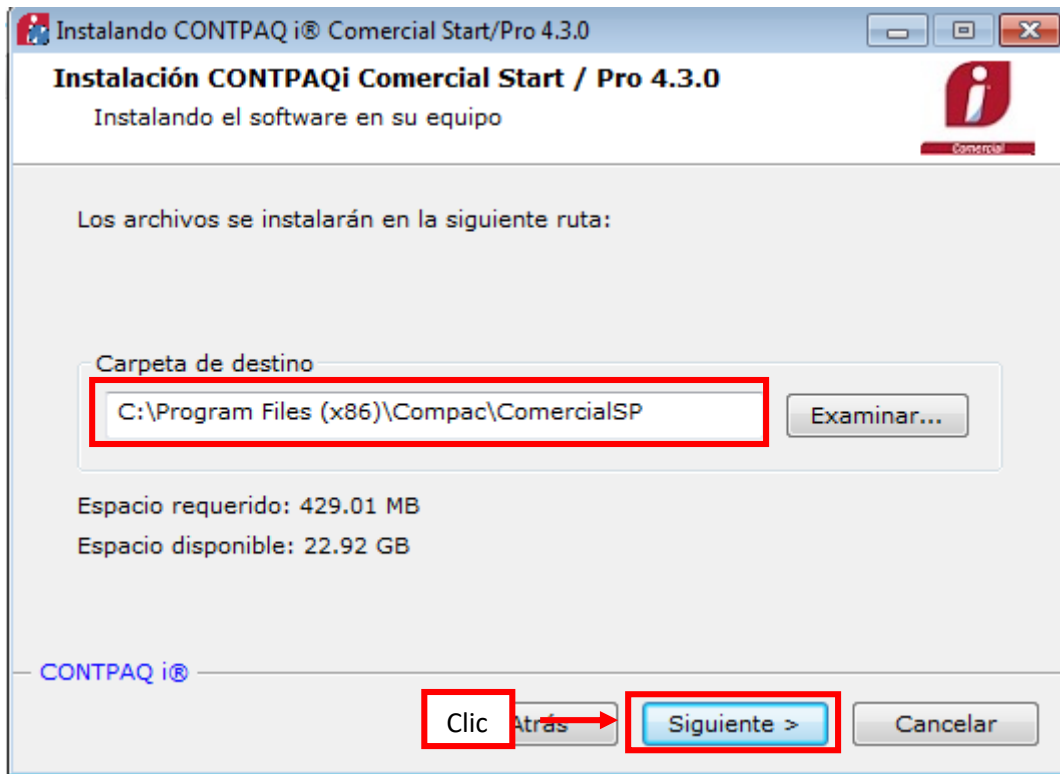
Instalando CONTPAQ i® Comercial Start/Pro 4.3.0

Instalación CONTPAQi Comercial Start / Pro 4.3.0

Instalando el software en su equipo

Comercial

Los archivos se instalarán en la siguiente ruta:

Carpeta de destino

C:\Program Files (x86)\Compac\ComercialSP

Examinar...

Espacio requerido: 429.01 MB

Espacio disponible: 22.92 GB

CONTPAQ i®

Clic

Atrás

Siguiente >

Cancelar